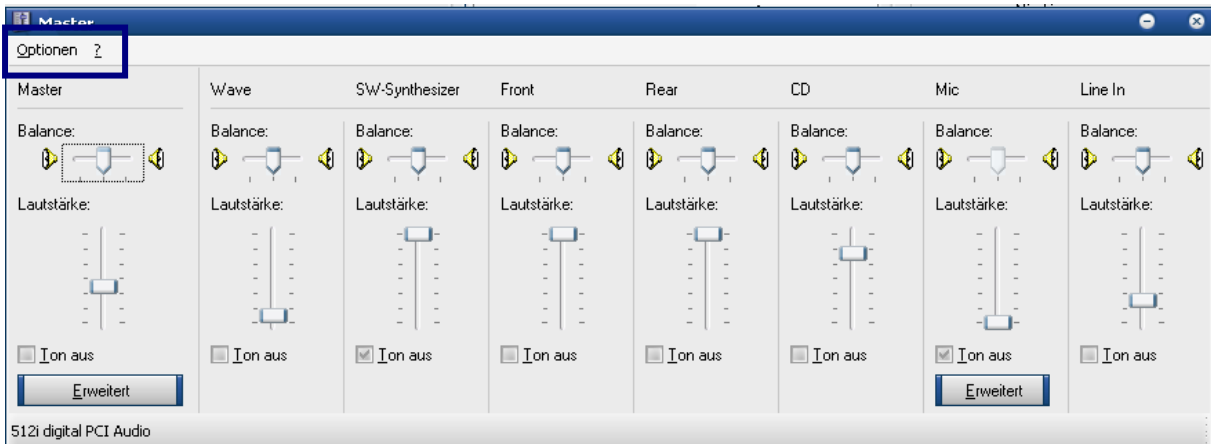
Master

Optionen ?

Master
Balance:
Lautstärke:
Ton aus
Erweitert

Wave
Balance:
Lautstärke:
Ton aus

SW-Synthesizer
Balance:
Lautstärke:
Ton aus

Front
Balance:
Lautstärke:
Ton aus

Rear
Balance:
Lautstärke:
Ton aus

CD
Balance:
Lautstärke:
Ton aus

Mic
Balance:
Lautstärke:
Ton aus
Erweitert

Line In
Balance:
Lautstärke:
Ton aus

512i digital PCI Audio